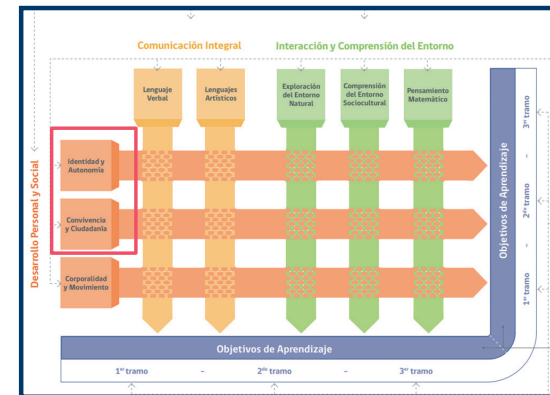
Comunicación Integral

Interacción y Comprensión del Entorno

Lenguaje Verbal

Lenguajes Artísticos

Exploración del Entorno Natural

Comprensión del Entorno Sociocultural

Pensamiento Matemático

Desarrollo Personal y Social

Identidad y Autonomía

Convivencia y Ciudadanía

Corporalidad y Movimiento

Objetivos de Aprendizaje

3^er tramo - 2^do tramo - 1^er tramo

Objetivos de Aprendizaje

1^er tramo - 2^do tramo - 3^er tramo